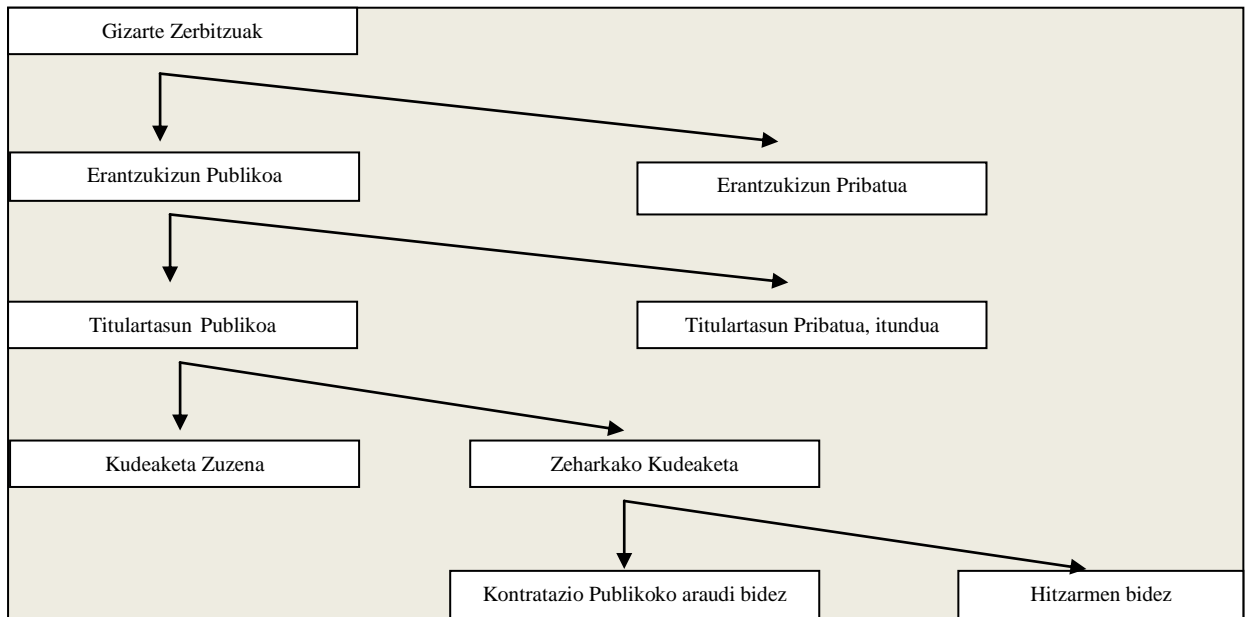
Gizarte Zerbitzuak

Erantzukizun Publikoa

Erantzukizun Pribatua

Titulartasun Publikoa

Titulartasun Pribatua, itundua

Kudeaketa Zuzena

Zeharkako Kudeaketa

Kontratazio Publikoko araudi bidez

Hitzarmen bidez